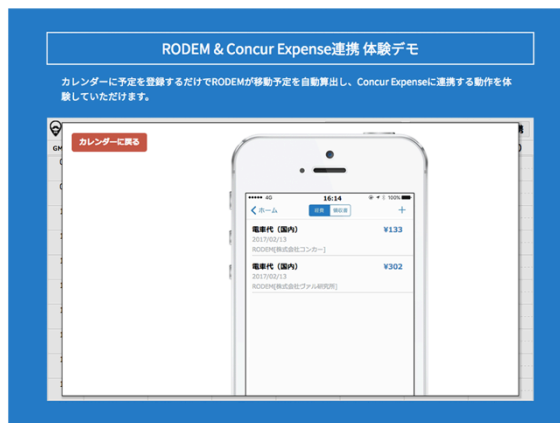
RODEM & Concur Expense連携 体験デモ

カレンダーに予定を登録するだけでRODEMが移動予定を自動算出し、Concur Expenseに連携する動作を体験していただけます。

カレンダーに戻る

●●●●○ 4G 16:14 100%

< ホーム 経費 領収書 +

電車代（国内） ¥133
2017/02/13
RODEM[株式会社コンカー]

電車代（国内） ¥302
2017/02/13
RODEM[株式会社ヴァル研究所]